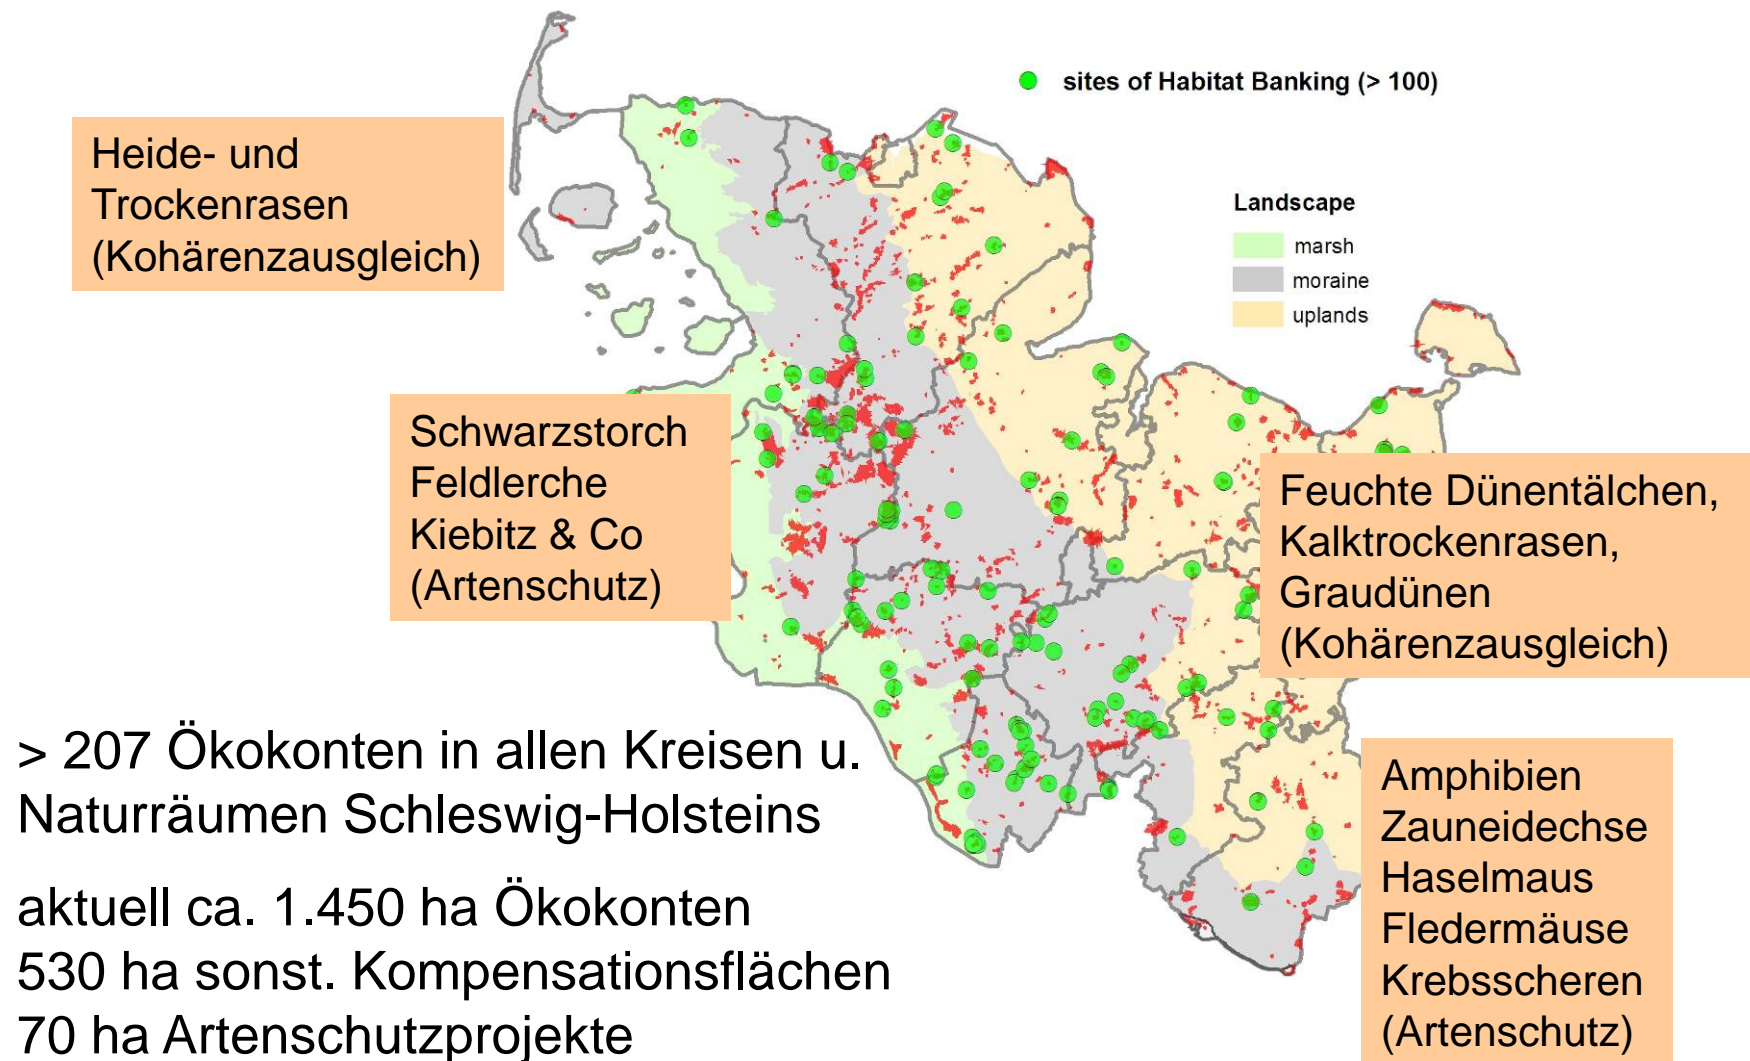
Heide- und Trockenrasen (Kohärenzausgleich)

sites of Habitat Banking (> 100)

Landscape
marsh
moraine
uplands

Schwarzstorch
Feldlerche
Kiebitz & Co
(Artenschutz)

Feuchte Dünentälchen, Kalktrockenrasen, Graudünen (Kohärenzausgleich)

> 207 Ökokonten in allen Kreisen u. Naturräumen Schleswig-Holsteins

aktuell ca. 1.450 ha Ökokonten
530 ha sonst. Kompensationsflächen
70 ha Artenschutzprojekte

Amphibien
Zauneidechse
Haselmaus
Fledermäuse
Krebsscheren
(Artenschutz)